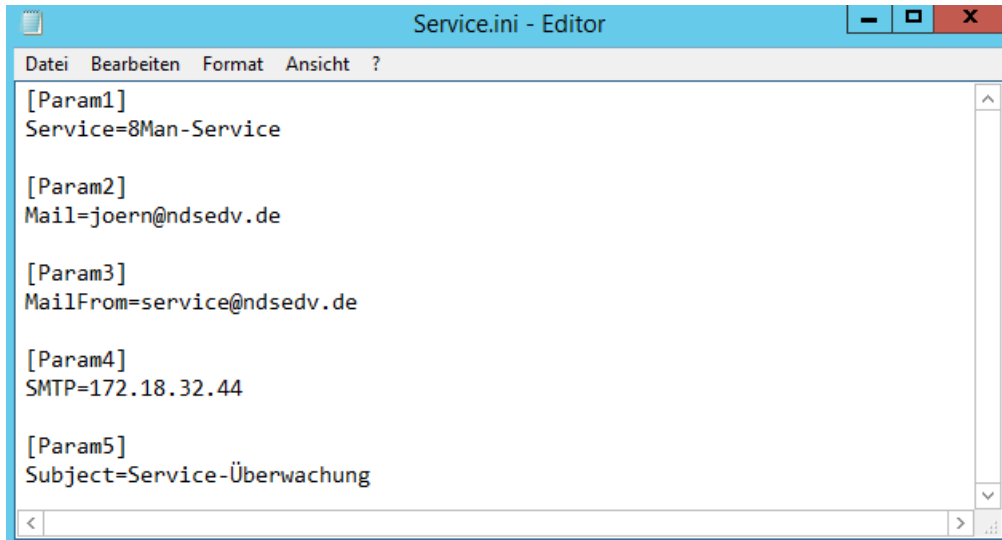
Service.ini - Editor

Datei Bearbeiten Format Ansicht ?

[Param1]
Service=8Man-Service

[Param2]
Mail=joern@ndsedv.de

[Param3]
MailFrom=service@ndsedv.de

[Param4]
SMTP=172.18.32.44

[Param5]
Subject=Service-Überwachung